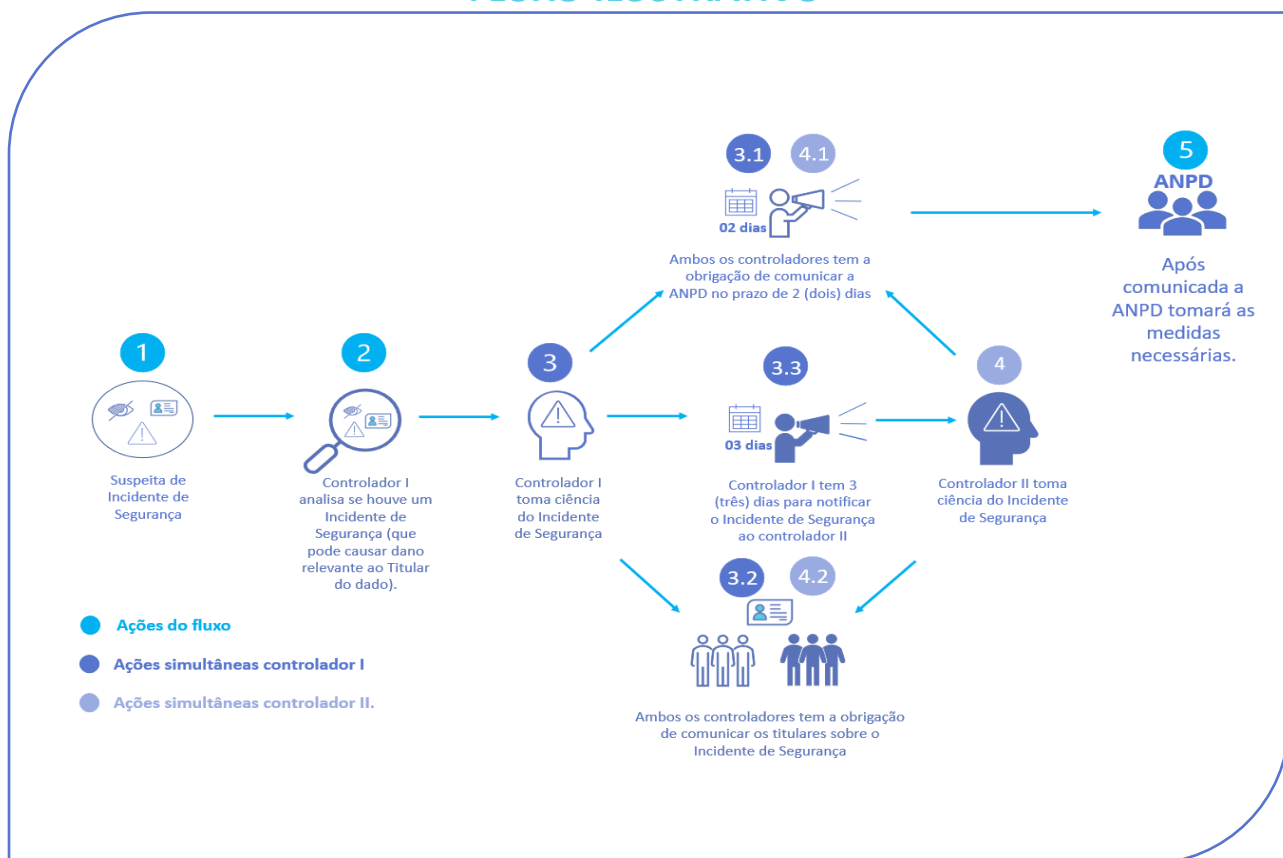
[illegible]

3.1 4.1

02 dias

Ambos os controladores tem a obrigação de comunicar a ANPD no prazo de 2 (dois) dias

5

ANPD

Após comunicada a ANPD tomará as medidas necessárias.

1

Suspeita de Incidente de Segurança

2

Controlador I analisa se houve um Incidente de Segurança (que pode causar dano relevante ao Titular do dado).

3

Controlador I toma ciência do Incidente de Segurança

3.3

03 dias

Controlador I tem 3 (três) dias para notificar o Incidente de Segurança ao controlador II

4

Controlador II toma ciência do Incidente de Segurança

3.2 4.2

Ambos os controladores tem a obrigação de comunicar os titulares sobre o Incidente de Segurança

Ações do fluxo

Ações simultâneas controlador I

Ações simultâneas controlador II.